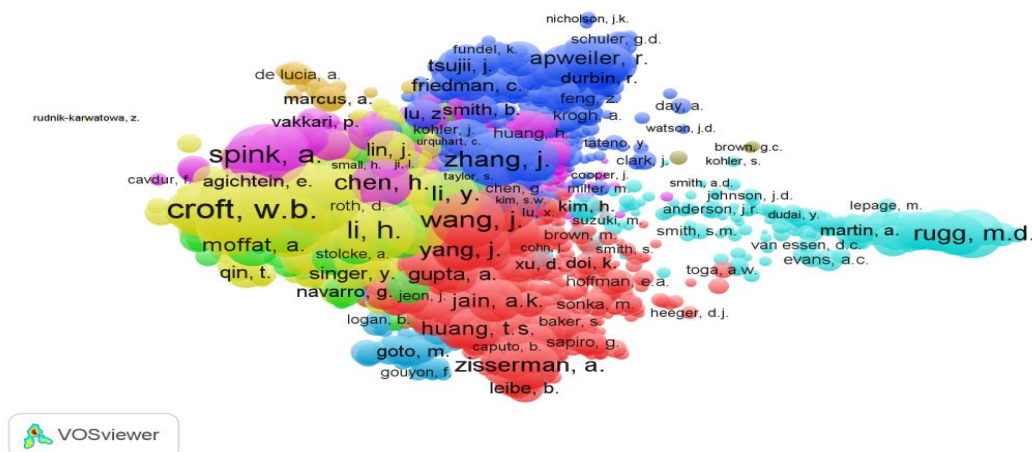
nicholson, j.k.
schuler, g.d.
fundel, k.
tsujii, j.
apweiler, r.
de lucia, a.
durbin, r.
friedman, c.
marcus, a.
feng, z.
smith, b.
day, a.
rudnik-karwatowa, z.
lu, z.
krogh, a.
vakkari, p.
kohler, j.
watson, j.d.
huang, h.
urquhart, c.
brown, g.c.
spink, a.
lin, j.
tateno, y.
small, h.
zhang, j.
clark, j.
kohler, s.
taylor, s.
chen, h.
cooper, j.
cavdur, f.
agichtein, e.
li, y.
chen, g.
miller, m.
smith, a.d.
kim, s.w.
johnson, j.d.
croft, w.b.
roth, d.
kim, h.
lu, x.
anderson, j.r.
dudai, y.
lepage, m.
wang, j.
suzuki, m.
li, h.
smith, s.m.
martin, a.
rugg, m.d.
brown, m.
moffat, a.
van essen, d.c.
cohn, j.
stolcke, a.
smith, s.
evans, a.c.
yang, j.
xu, d.
doi, k.
qin, t.
singer, y.
gupta, a.
toga, a.w.
hoffman, e.a.
navarro, g.
jeon, j.
jain, a.k.
sonka, m.
logan, b.
heeger, d.j.
baker, s.
huang, t.s.
goto, m.
caputo, b.
sapiro, g.
zisserman, a.
gouyon, f.
leibe, b.
VOSviewer